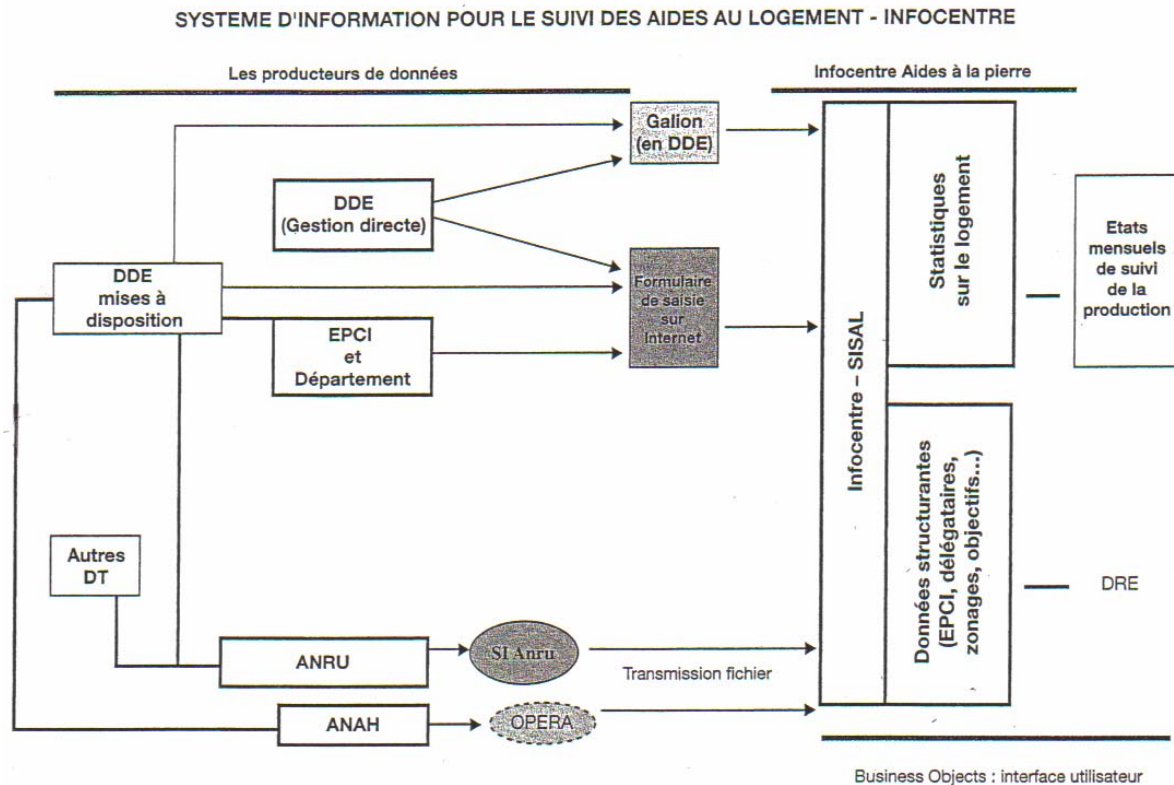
SYSTEME D'INFORMATION POUR LE SUIVI DES AIDES AU LOGEMENT - INFOCENTRE

Les producteurs de données

Infocentre Aides à la pierre

Galion (en DDE)

DDE (Gestion directe)

DDE mises à disposition

Formulaire de saisie sur Internet

EPCI et Département

Autres DT

ANRU

SI Anru

Transmission fichier

ANAH

OPERA

Infocentre – SISAL

Statistiques sur le logement

Données structurantes (EPCI, délégataires, zonages, objectifs...)

Etats mensuels de suivi de la production

DRE

Business Objects : interface utilisateur